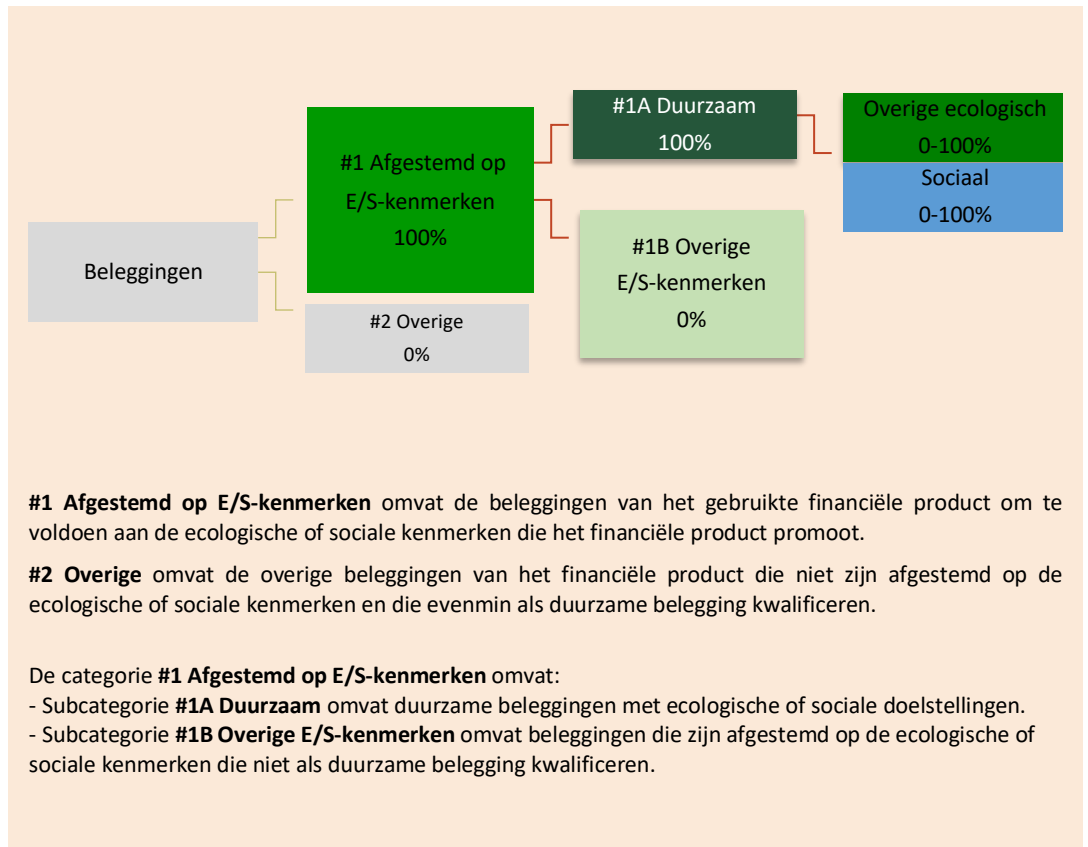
Beleggingen

#1 Afgestemd op E/S-kenmerken 100%

#2 Overige 0%

#1A Duurzaam 100%

#1B Overige E/S-kenmerken 0%

Overige ecologisch 0-100%

Sociaal 0-100%

**#1 Afgestemd op E/S-kenmerken** omvat de beleggingen van het gebruikte financiële product om te voldoen aan de ecologische of sociale kenmerken die het financiële product promoot.

**#2 Overige** omvat de overige beleggingen van het financiële product die niet zijn afgestemd op de ecologische of sociale kenmerken en die evenmin als duurzame belegging kwalificeren.

De categorie **#1 Afgestemd op E/S-kenmerken** omvat:
- Subcategorie **#1A Duurzaam** omvat duurzame beleggingen met ecologische of sociale doelstellingen.
- Subcategorie **#1B Overige E/S-kenmerken** omvat beleggingen die zijn afgestemd op de ecologische of sociale kenmerken die niet als duurzame belegging kwalificeren.